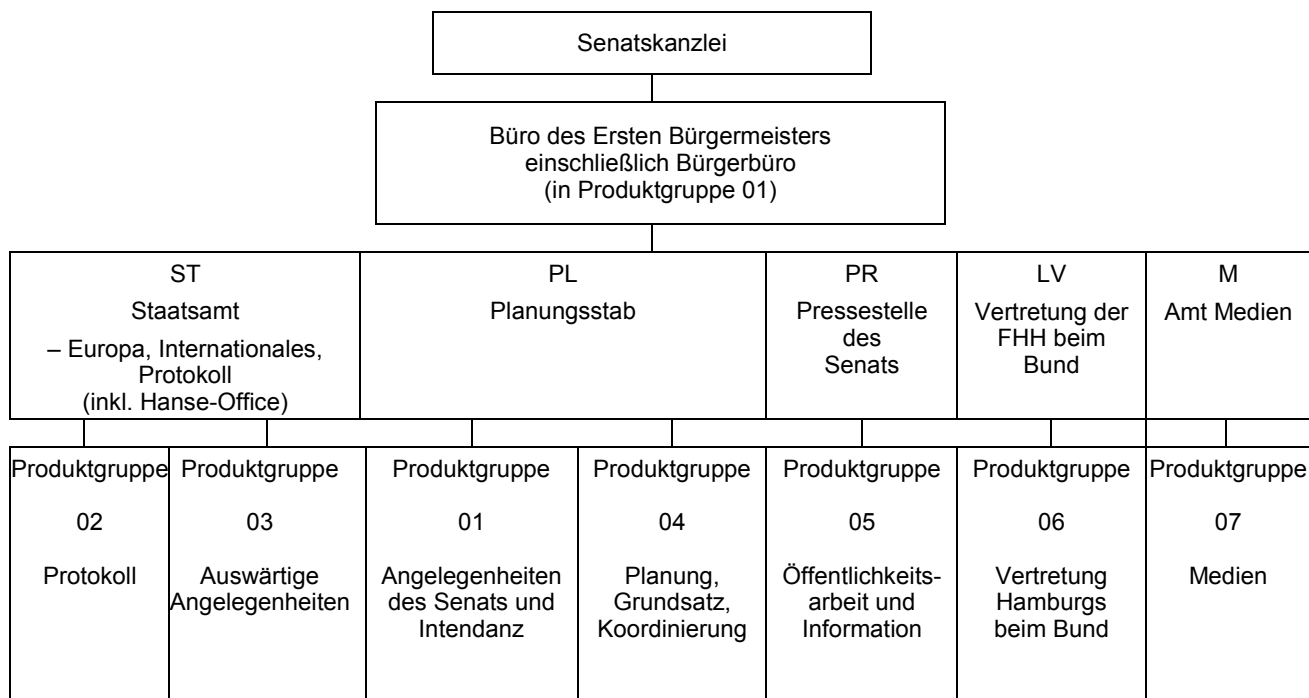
Senatskanzlei

Büro des Ersten Bürgermeisters einschließlich Bürgerbüro (in Produktgruppe 01)

ST
Staatsamt
– Europa, Internationales, Protokoll (inkl. Hanse-Office)

PL
Planungsstab

PR
Pressestelle des Senats

LV
Vertretung der FHH beim Bund

M
Amt Medien

Produktgruppe
02
Protokoll

Produktgruppe
03
Auswärtige Angelegenheiten

Produktgruppe
01
Angelegenheiten des Senats und Intendanz

Produktgruppe
04
Planung, Grundsatz, Koordinierung

Produktgruppe
05
Öffentlichkeitsarbeit und Information

Produktgruppe
06
Vertretung Hamburgs beim Bund

Produktgruppe
07
Medien